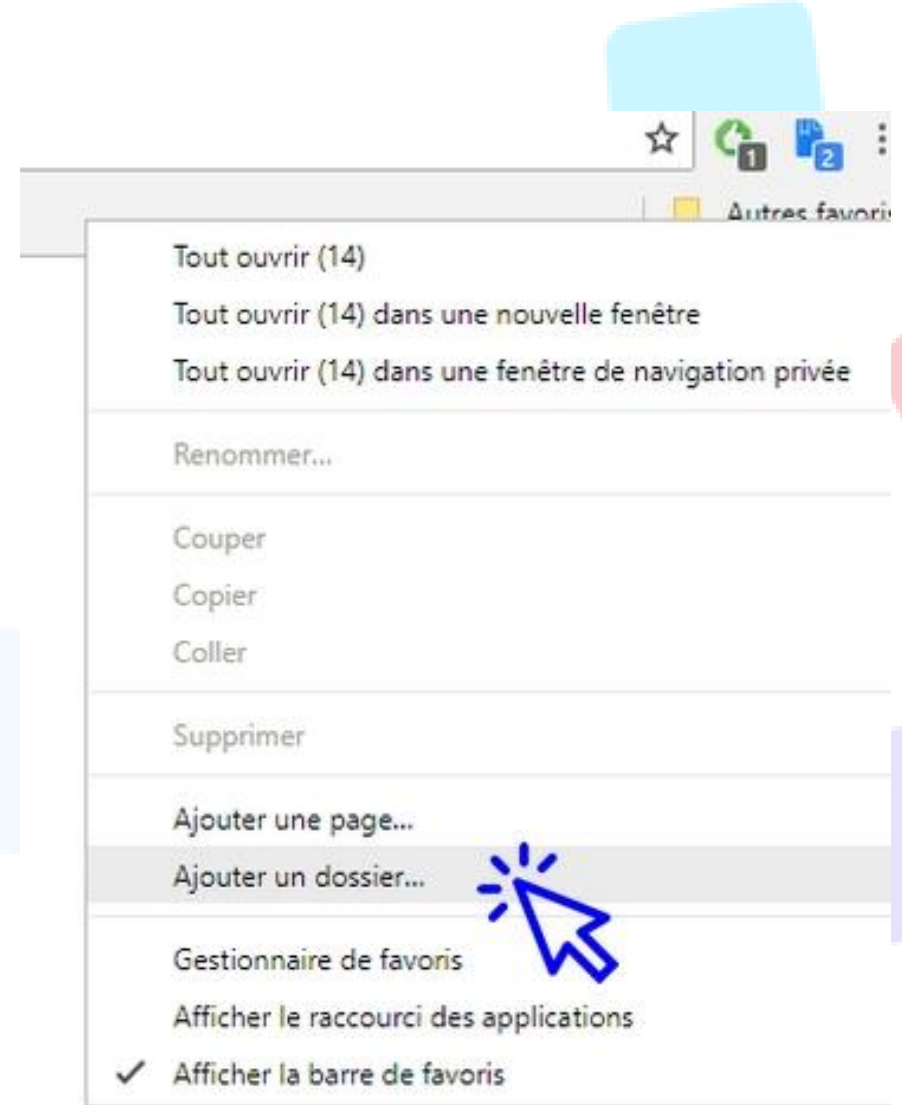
1
2
Autres favori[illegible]

Tout ouvrir (14)
Tout ouvrir (14) dans une nouvelle fenêtre
Tout ouvrir (14) dans une fenêtre de navigation privée

Renommer...

Couper
Copier
Coller

Supprimer

Ajouter une page...
Ajouter un dossier...

Gestionnaire de favoris
Afficher le raccourci des applications
✓ Afficher la barre de favoris